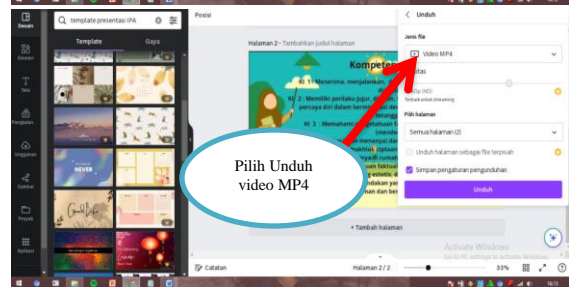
template presentasi IPA

Template
Gaya

Desain
Elemen
Teks
Unggahan
Gambar
Proyek
Aplikasi

NEVER

Posisi

Halaman 2 - Tambahkan judul halaman

Kompeten

KI 1 : Menerima, menjalankan,

KI 2 : Memiliki perilaku jujur, di
peraya diri dalam berinter

KI 3 : Memahami

faktual
ngetahuan
estetis, d

dan perada

memecahkan

Unduh

Jenis file

Video MP4

Kualitas

Full HD
Terbaik untuk streaming

Pilih halaman

Semua halaman (2)

Unduh halaman sebagai file terpisah

Simpan pengaturan pengunduhan

Unduh

Pilih Unduh video MP4

+ Tambah halaman

Catatan

Halaman 2 / 2

33%

Activate Windows
Buka Pengaturan untuk mengaktifkan Windows.